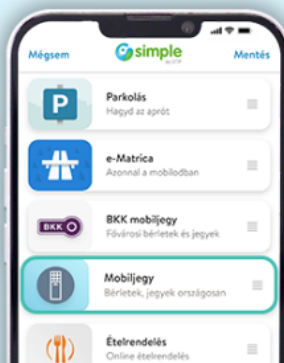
Mégsem
simple
by OTP
Mentés

P
Parkolás
Hagyd az aprót

e-Matrica
Azonnal a mobilodban

BKK
BKK mobiljegy
Fővárosi bérletek és jegyek

Mobiljegy
Bérletek, jegyek országosan

Ételrendelés
Online ételrendelés